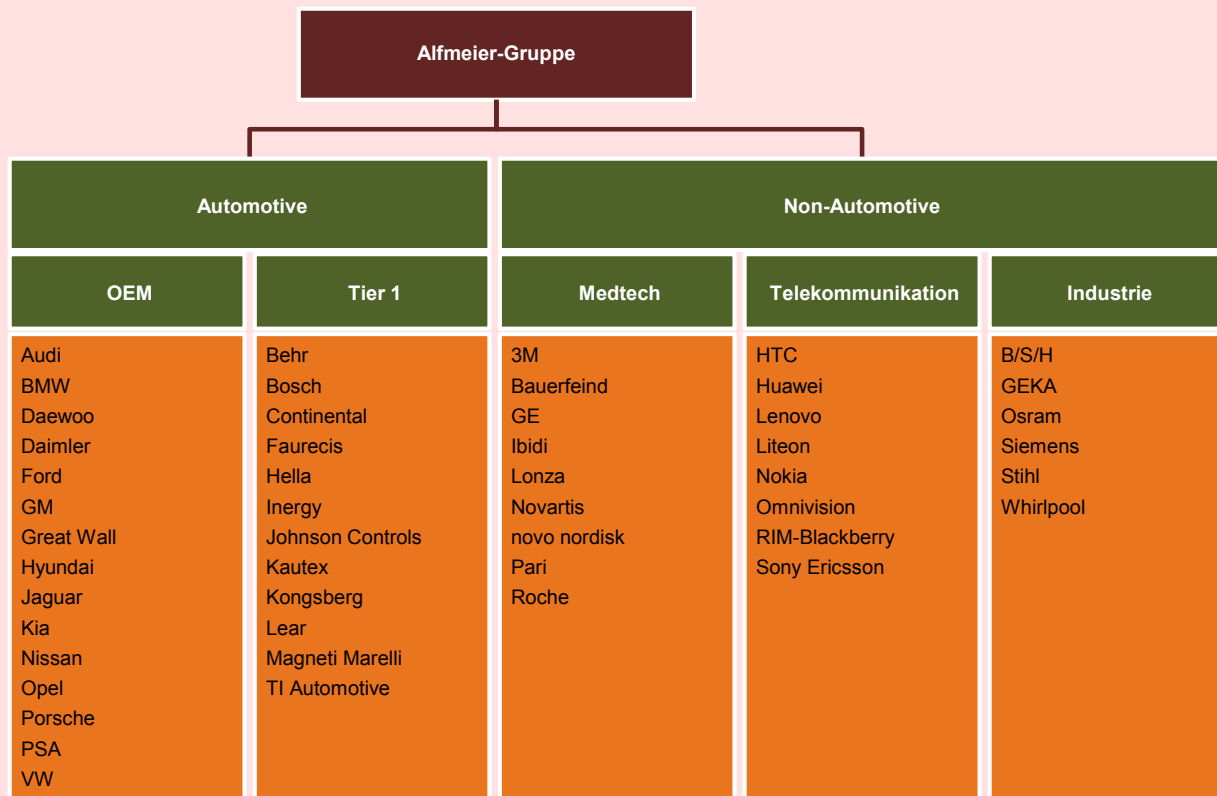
Alfmeier-Gruppe

Automotive

Non-Automotive

| OEM | Tier 1 | Medtech | Telekommunikation | Industrie |
|---|---|---|---|---|
| Audi | Behr | 3M | HTC | B/S/H |
| BMW | Bosch | Bauerfeind | Huawei | GEKA |
| Daewoo | Continental | GE | Lenovo | Osram |
| Daimler | Faurecis | Ibidi | Liteon | Siemens |
| Ford | Hella | Lonza | Nokia | Stihl |
| GM | Inergy | Novartis | Omnivision | Whirlpool |
| Great Wall | Johnson Controls | novo nordisk | RIM-Blackberry | |
| Hyundai | Kautex | Pari | Sony Ericsson | |
| Jaguar | Kongsberg | Roche | | |
| Kia | Lear | | | |
| Nissan | Magneti Marelli | | | |
| Opel | TI Automotive | | | |
| Porsche | | | | |
| PSA | | | | |
| VW | | | | |